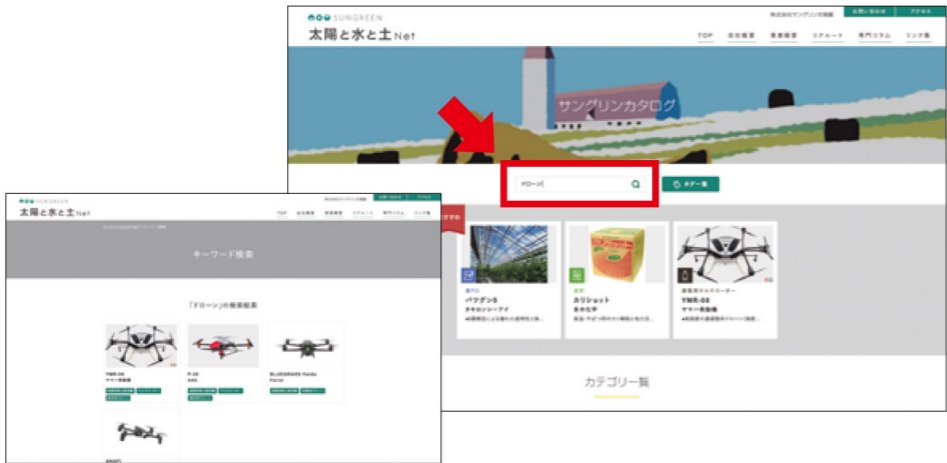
SUNGREEN
太陽と水と土 Net
株式会社サングリーン九州庭
お問い合わせ
アクセス
TOP
会社概要
事業概要
リクルート
専門コラム
リンク集
サングリンカタログ
ドローン
タグ一覧
おすすめ
農POフィルム
パワゲンS
タキロンシーアイ
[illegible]
肥料
カリショット
多木化学
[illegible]
産業用マルチローター
YMR-08
ヤマハ発動機
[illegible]
カテゴリー一覧

SUNGREEN
太陽と水と土 Net
TOP
会社概要
事業概要
リクルート
専門コラム
リンク集
キーワード検索
「ドローン」の検索結果
YMR-08
ヤマハ発動機
P-20
XAG
BLUEGRASS Fields
Parrot
ANAFI